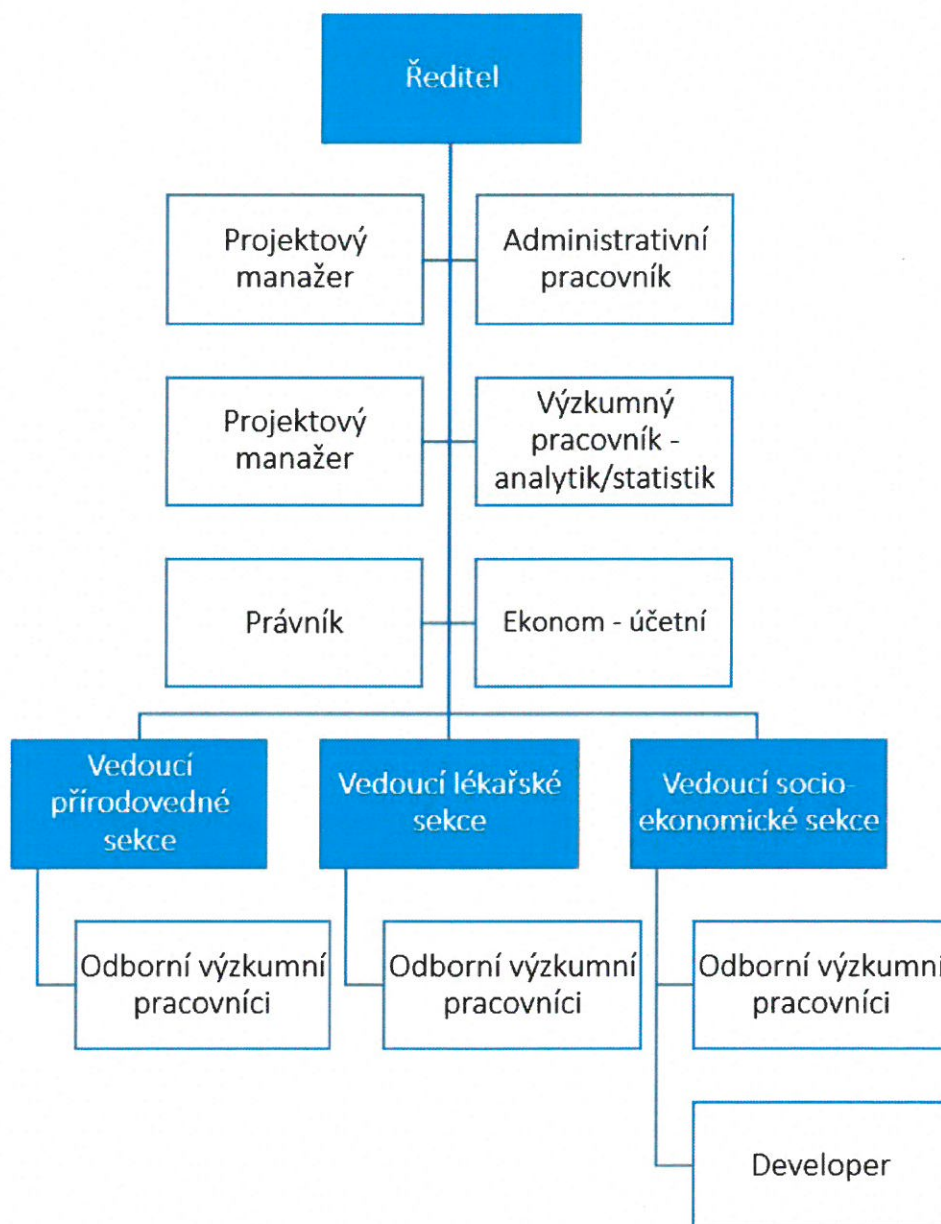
Ředitel

Projektový manažer

Administrativní pracovník

Projektový manažer

Výzkumný pracovník - analytik/statistik

Právník

Ekonom - účetní

Vedoucí přírodovedné sekce

Vedoucí lékařské sekce

Vedoucí socio-ekonomické sekce

Odborní výzkumní pracovníci

Odborní výzkumní pracovníci

Odborní výzkumní pracovníci

Developer